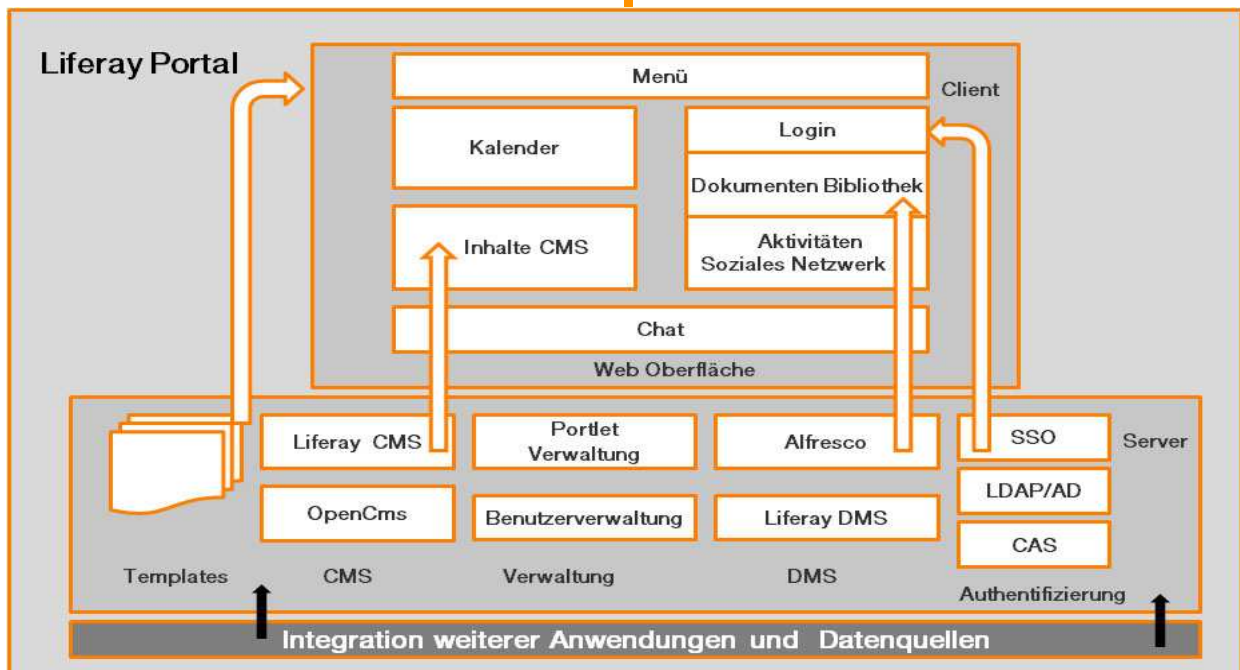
Liferay Portal

Menü

Client

Kalender

Login

Dokumenten Bibliothek

Inhalte CMS

Aktivitäten Soziales Netzwerk

Chat

Web Oberfläche

Liferay CMS

Portlet Verwaltung

Alfresco

SSO

Server

LDAP/AD

OpenCms

Benutzerverwaltung

Liferay DMS

CAS

Templates

CMS

Verwaltung

DMS

Authentifizierung

Integration weiterer Anwendungen und Datenquellen